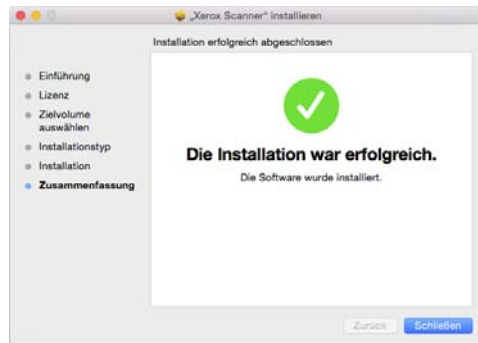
„Xerox Scanner“ installieren

Installation erfolgreich abgeschlossen

Einführung
Lizenz
Zielvolume auswählen
Installationstyp
Installation
Zusammenfassung

Die Installation war erfolgreich.

Die Software wurde installiert.

Zurück
Schließen